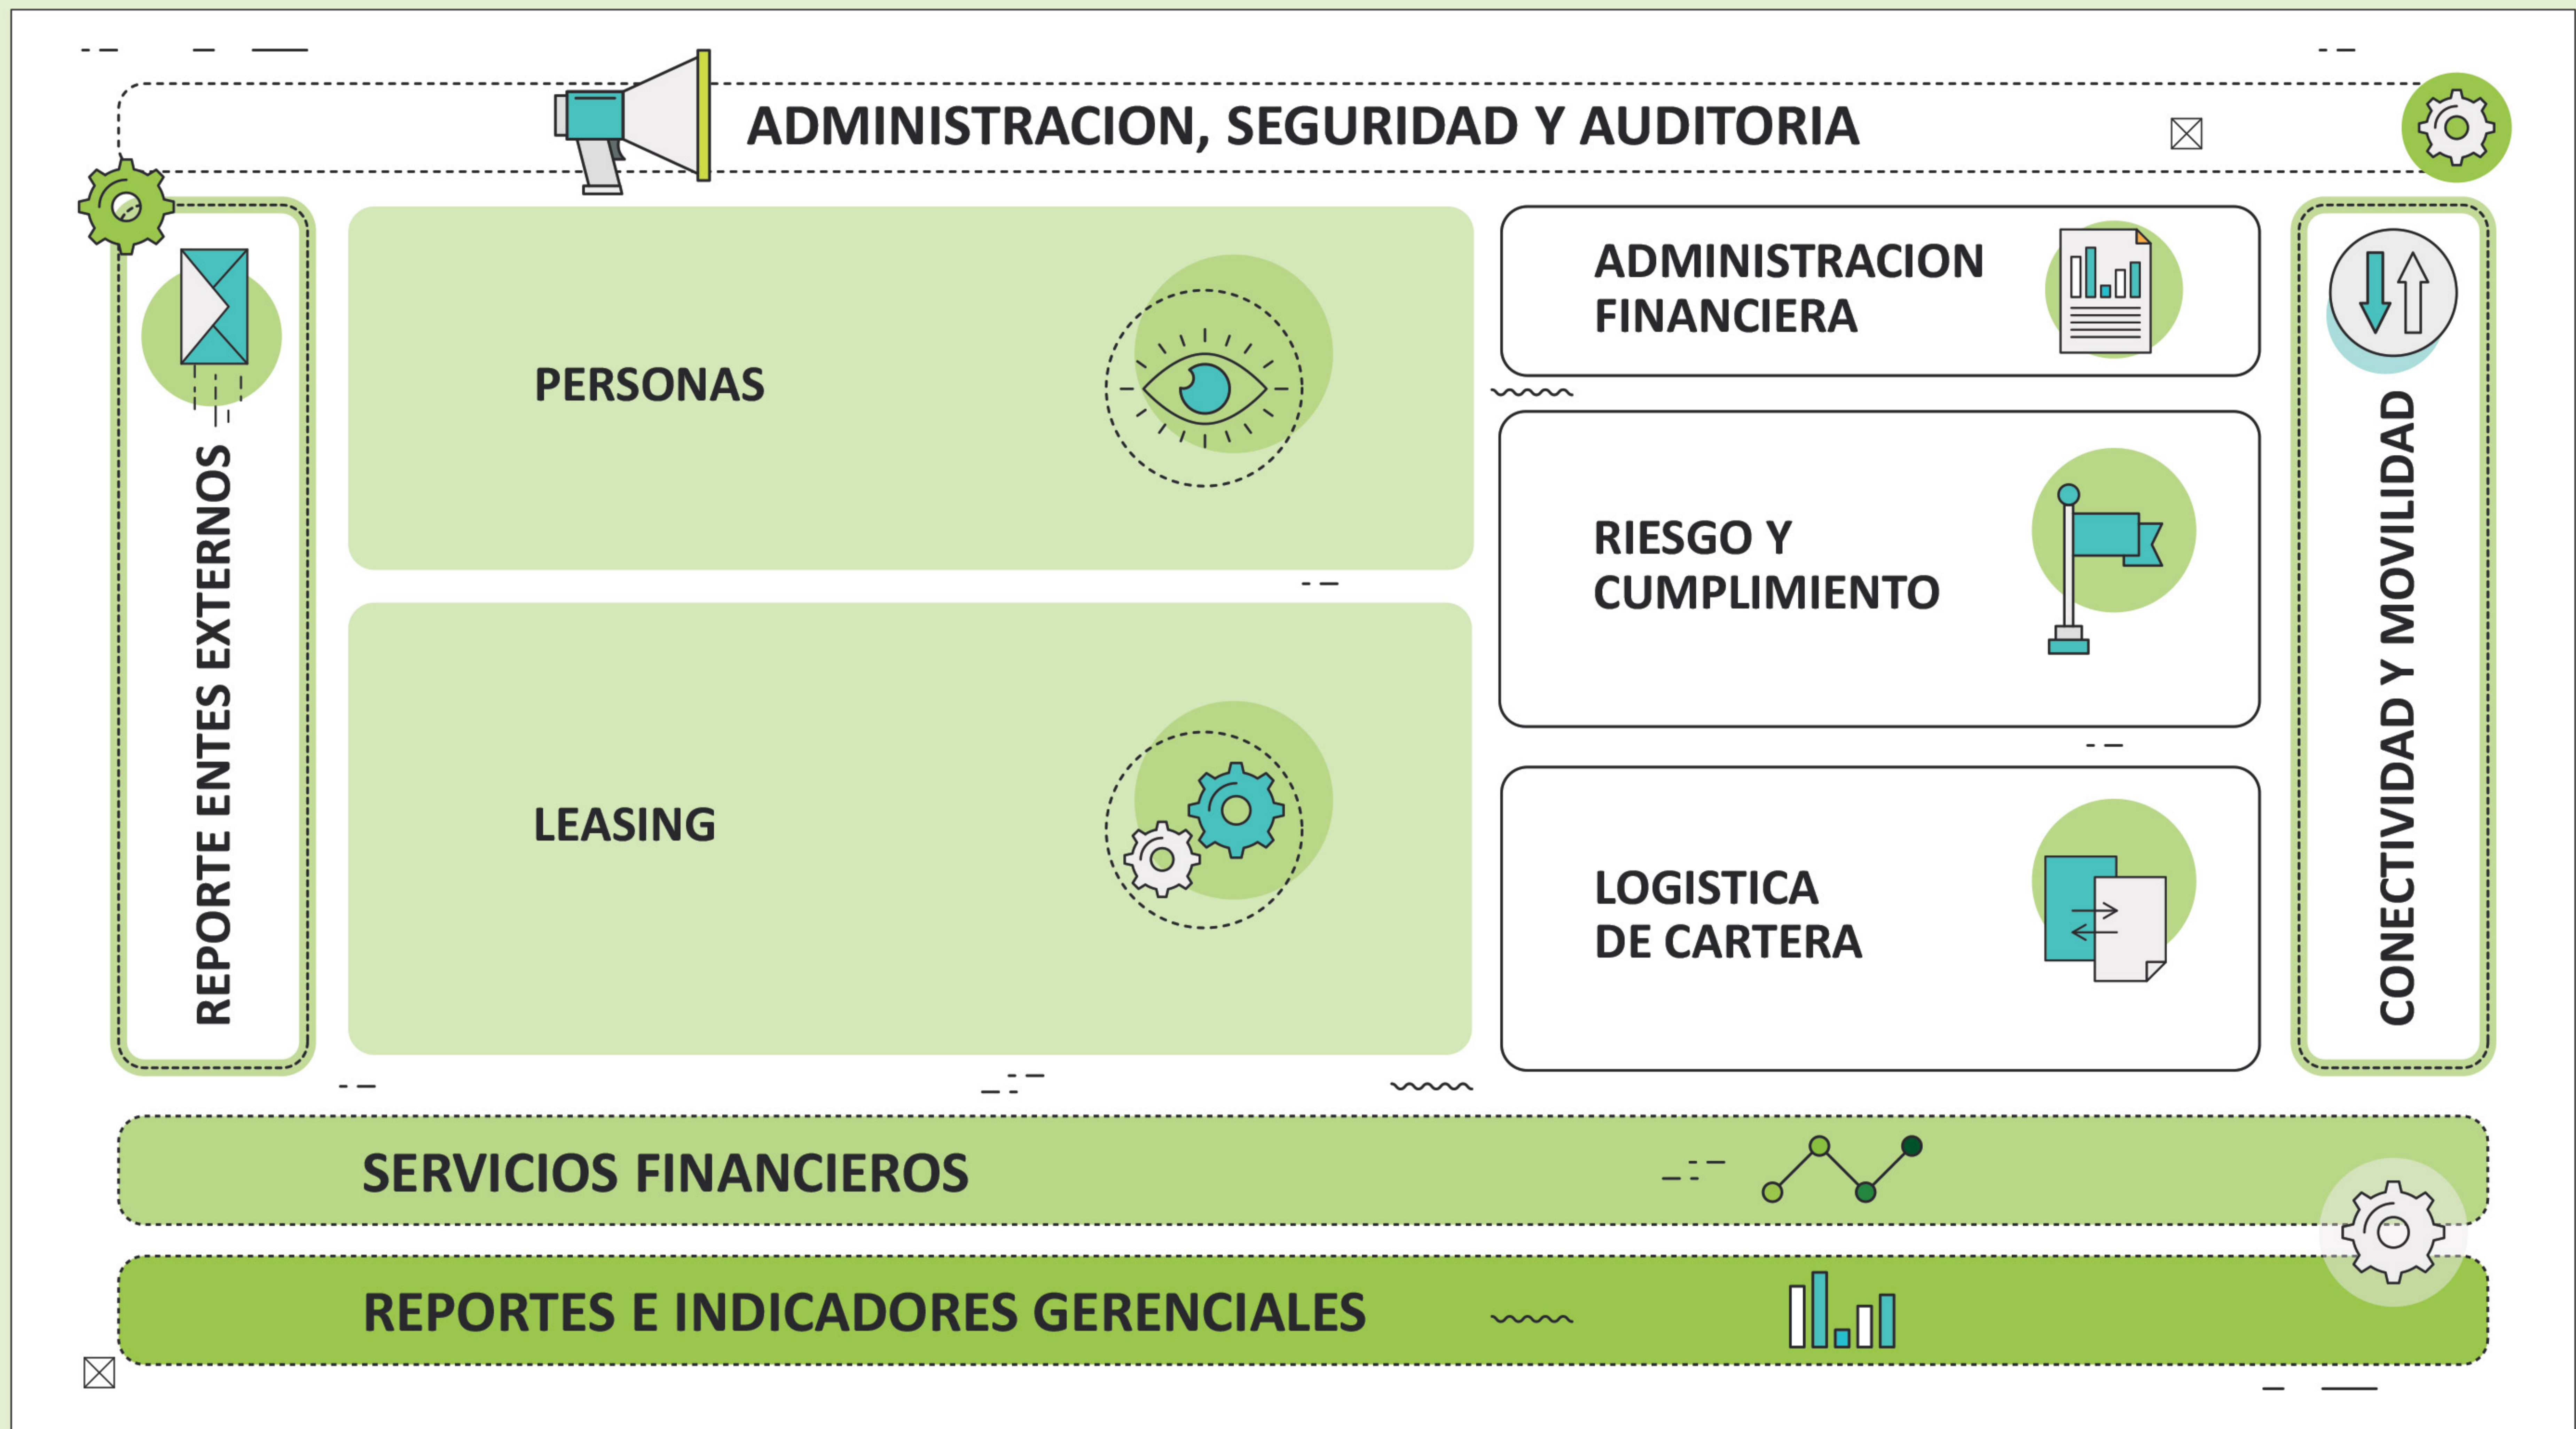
ADMINISTRACION, SEGURIDAD Y AUDITORIA

REPORTE ENTES EXTERNOS

PERSONAS

LEASING

ADMINISTRACION FINANCIERA

RIESGO Y CUMPLIMIENTO

LOGISTICA DE CARTERA

CONECTIVIDAD Y MOVILIDAD

SERVICIOS FINANCIEROS

REPORTES E INDICADORES GERENCIALES